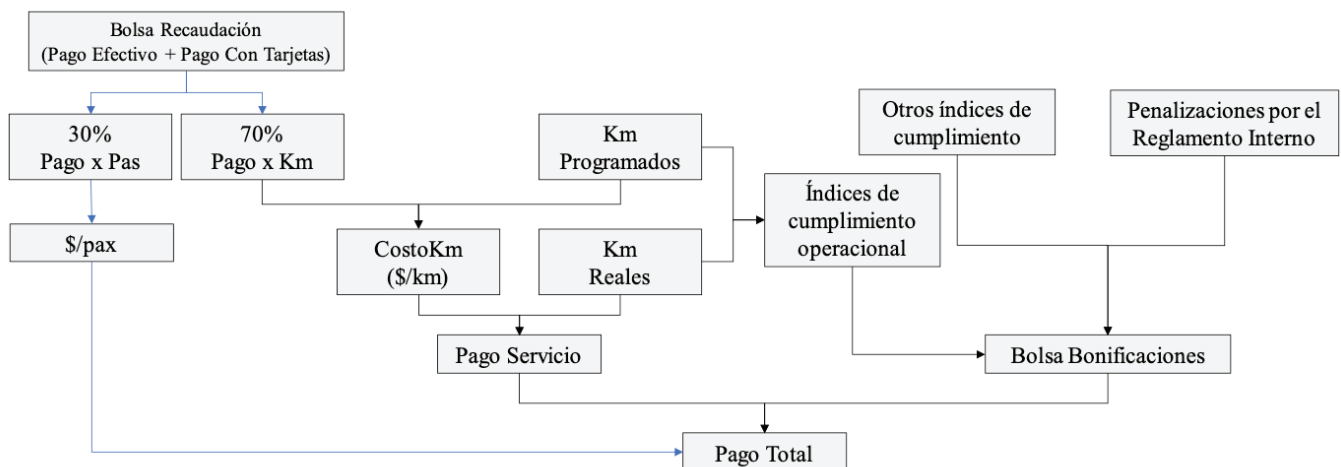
Bolsa Recaudación
(Pago Efectivo + Pago Con Tarjetas)

30%
Pago x Pas

70%
Pago x Km

Km
Programados

Otros índices de cumplimiento

Penalizaciones por el Reglamento Interno

Índices de cumplimiento operacional

$/pax

CostoKm
($/km)

Km
Reales

Pago Servicio

Bolsa Bonificaciones

Pago Total